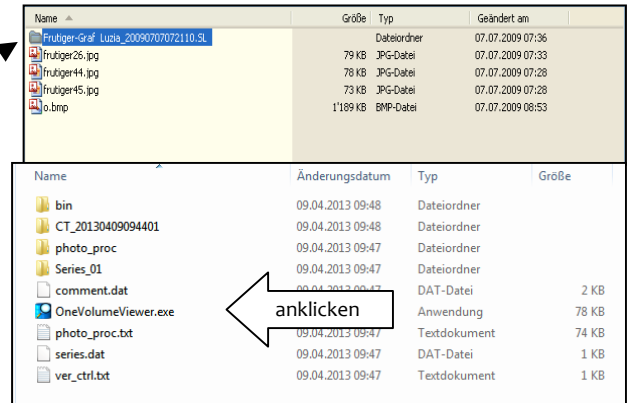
| Name | Größe | Typ | Geändert am |
|---|---|---|---|
| Frutiger-Graf Luzia_20090707072110.SL | | Dateiordner | 07.07.2009 07:36 |
| frutiger26.jpg | 79 KB | JPG-Datei | 07.07.2009 07:33 |
| frutiger44.jpg | 78 KB | JPG-Datei | 07.07.2009 07:28 |
| frutiger45.jpg | 73 KB | JPG-Datei | 07.07.2009 07:28 |
| o.bmp | 1'189 KB | BMP-Datei | 07.07.2009 08:53 |

| Name | Änderungsdatum | Typ | Größe |
|---|---|---|---|
| bin | 09.04.2013 09:48 | Dateiordner | |
| CT_20130409094401 | 09.04.2013 09:48 | Dateiordner | |
| photo_proc | 09.04.2013 09:47 | Dateiordner | |
| Series_01 | 09.04.2013 09:47 | Dateiordner | |
| comment.dat | 09.04.2013 09:47 | DAT-Datei | 2 KB |
| OneVolumeViewer.exe | 09.04.2013 09:47 | Anwendung | 78 KB |
| photo_proc.txt | 09.04.2013 09:47 | Textdokument | 74 KB |
| series.dat | 09.04.2013 09:47 | DAT-Datei | 1 KB |
| ver_ctrl.txt | 09.04.2013 09:47 | Textdokument | 1 KB |

anklicken